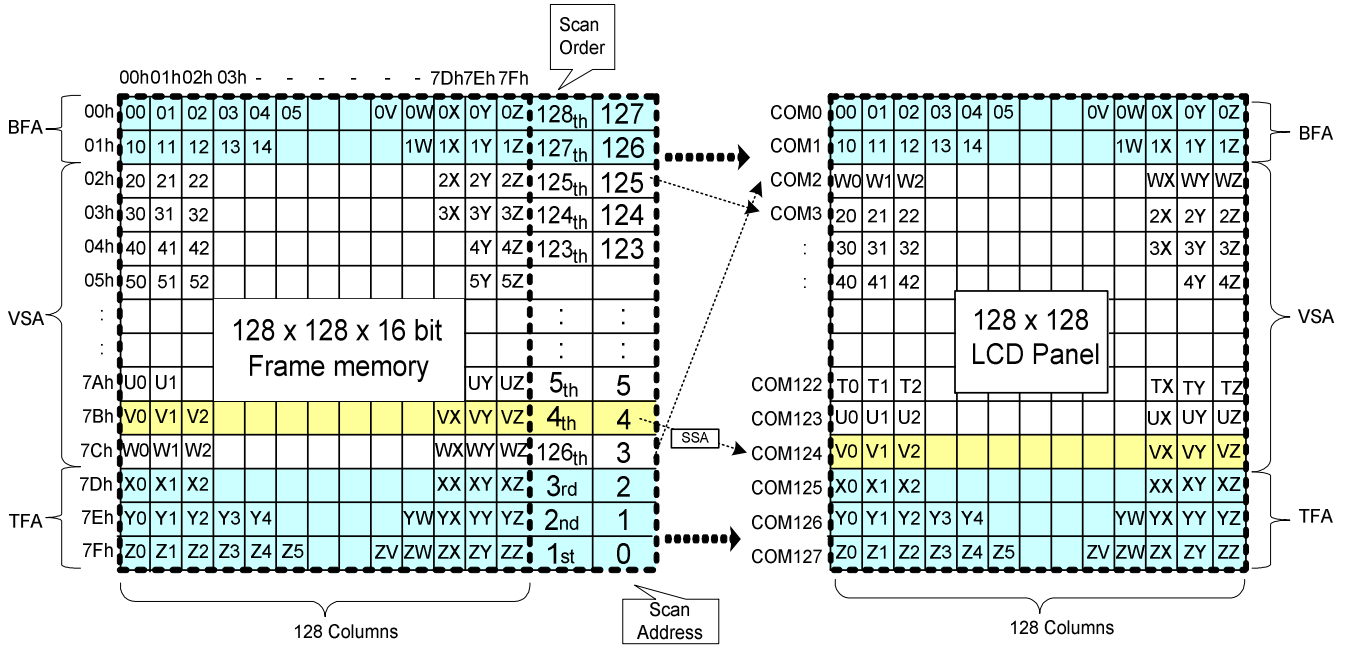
Scan Order

00h01h02h 03h - - - - - - 7Dh7Eh 7Fh

| | | | | | | | | | | | | | | |
|---|---|---|---|---|---|---|---|---|---|---|---|---|---|---|
| 00h | 00 | 01 | 02 | 03 | 04 | 05 | | | 0V | 0W | 0X | 0Y | 0Z | 128th | 127 |
| 01h | 10 | 11 | 12 | 13 | 14 | | | | | 1W | 1X | 1Y | 1Z | 127th | 126 |
| 02h | 20 | 21 | 22 | | | | | | | | 2X | 2Y | 2Z | 125th | 125 |
| 03h | 30 | 31 | 32 | | | | | | | | 3X | 3Y | 3Z | 124th | 124 |
| 04h | 40 | 41 | 42 | | | | | | | | | 4Y | 4Z | 123th | 123 |
| 05h | 50 | 51 | 52 | | | | | | | | | 5Y | 5Z | | |
| : | | | | | | | | | | | | | | : | : |
| : | | | | | | | | | | | | | | : | : |
| 7Ah | U0 | U1 | | | | | | | | | | UY | UZ | 5th | 5 |
| 7Bh | V0 | V1 | V2 | | | | | | | | VX | VY | VZ | 4th | 4 |
| 7Ch | W0 | W1 | W2 | | | | | | | | WX | WY | WZ | 126th | 3 |
| 7Dh | X0 | X1 | X2 | | | | | | | | XX | XY | XZ | 3rd | 2 |
| 7Eh | Y0 | Y1 | Y2 | Y3 | Y4 | | | | | YW | YX | YY | YZ | 2nd | 1 |
| 7Fh | Z0 | Z1 | Z2 | Z3 | Z4 | Z5 | | | ZV | ZW | ZX | ZY | ZZ | 1st | 0 |

BFA
VSA
TFA

128 x 128 x 16 bit Frame memory

128 Columns

Scan Address

SSA

| | | | | | | | | | | | | | |
|---|---|---|---|---|---|---|---|---|---|---|---|---|---|
| COM0 | 00 | 01 | 02 | 03 | 04 | 05 | | | 0V | 0W | 0X | 0Y | 0Z |
| COM1 | 10 | 11 | 12 | 13 | 14 | | | | | 1W | 1X | 1Y | 1Z |
| COM2 | W0 | W1 | W2 | | | | | | | | WX | WY | WZ |
| COM3 | 20 | 21 | 22 | | | | | | | | 2X | 2Y | 2Z |
| : | 30 | 31 | 32 | | | | | | | | 3X | 3Y | 3Z |
| : | 40 | 41 | 42 | | | | | | | | | 4Y | 4Z |
| COM122 | T0 | T1 | T2 | | | | | | | | TX | TY | TZ |
| COM123 | U0 | U1 | U2 | | | | | | | | UX | UY | UZ |
| COM124 | V0 | V1 | V2 | | | | | | | | VX | VY | VZ |
| COM125 | X0 | X1 | X2 | | | | | | | | XX | XY | XZ |
| COM126 | Y0 | Y1 | Y2 | Y3 | Y4 | | | | | YW | YX | YY | YZ |
| COM127 | Z0 | Z1 | Z2 | Z3 | Z4 | Z5 | | | ZV | ZW | ZX | ZY | ZZ |

128 x 128 LCD Panel

BFA
VSA
TFA

128 Columns